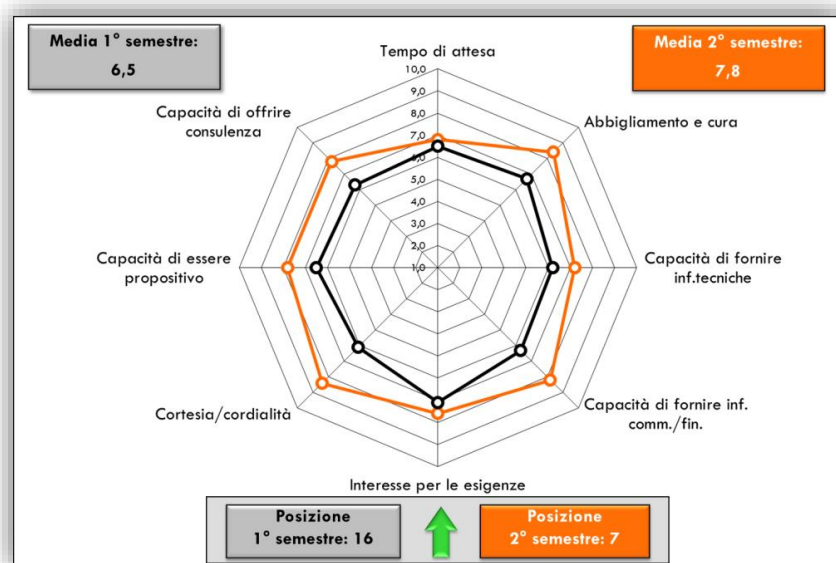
Media 1° semestre:
6,5

Media 2° semestre:
7,8

Tempo di attesa
10,0
9,0
8,0
7,0
6,0
5,0
4,0
3,0
2,0
1,0

Abbigliamento e cura

Capacità di fornire inf.tecniche

Capacità di fornire inf. comm./fin.

Interesse per le esigenze

Cortesia/cordialità

Capacità di essere propositivo

Capacità di offrire consulenza

Posizione
1° semestre: 16

Posizione
2° semestre: 7